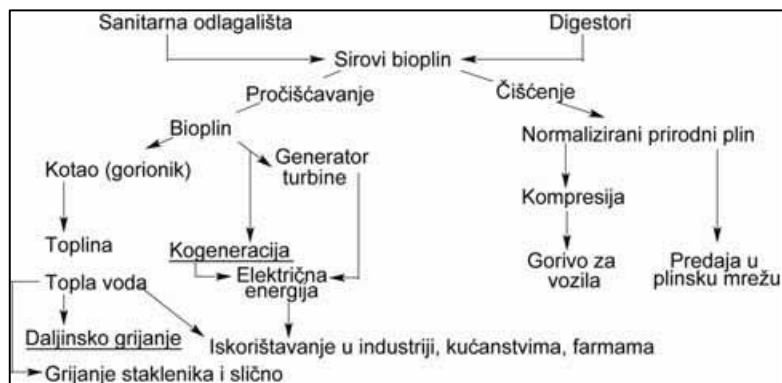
Sanitarna odlagališta

Digestori

Sirovi bioplin

Pročišćavanje

Čišćenje

Bioplin

Normalizirani prirodni plin

Kotao (gorionik)

Generator turbine

Kompresija

Toplina

Kogeneracija

Električna energija

Gorivo za vozila

Predaja u plinsku mrežu

Topla voda

Daljinsko grijanje

Iskorištavanje u industriji, kućanstvima, farmama

Grijanje staklenika i slično